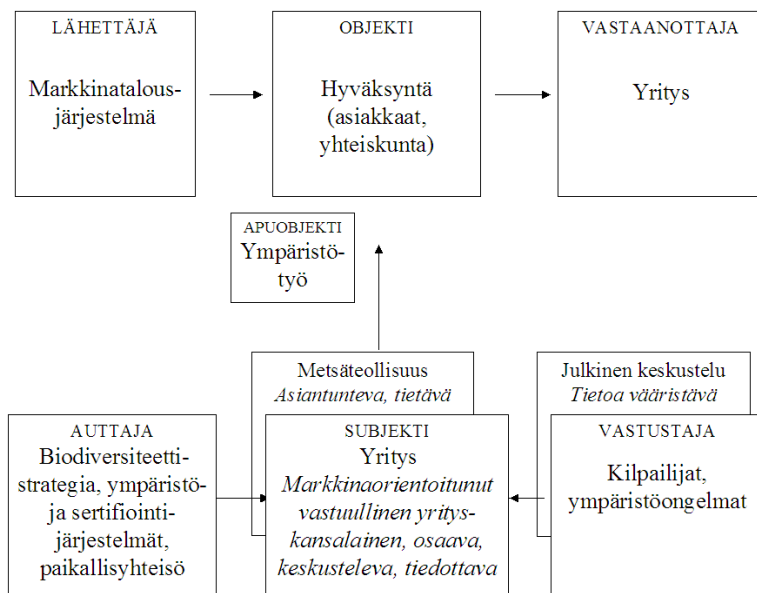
LÄHETTÄJÄ
Markkinatalousjärjestelmä

OBJEKTI
Hyväksyntä (asiakkaat, yhteiskunta)

VASTAANOTTAJA
Yritys

APUOBJEKTI
Ympäristötyö

Metsäteollisuus
*Asiantunteva, tietävä*

Julkinen keskustelu
*Tietoa vääristävä*

AUTTAJA
Biodiversiteettistrategia, ympäristö- ja sertifiointijärjestelmät, paikallisyhteisö

SUBJEKTI
Yritys
*Markkinaorientoitunut vastuullinen yrityskansalainen, osaava, keskusteleva, tiedottava*

VASTUSTAJA
Kilpailijat, ympäristöongelmat